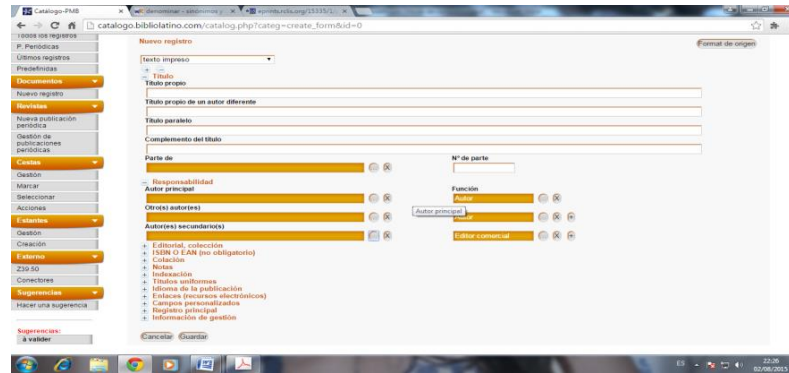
Catálogo-PMB
denominar - sinónimos
catalogo.bibliolatino.com/catalog.php?categ=create_form&id=0

Todos los registros
P. Periódicas
Últimos registros
Predefinidas
Documentos
Nuevo registro
Revistas
Nueva publicación periódica
Gestión de publicaciones periódicas
Cestas
Gestión
Marcar
Seleccionar
Acciones
Estantes
Gestión
Creación
Externo
Z39.50
Conectores
Sugerencias
Hacer una sugerencia

Sugerencias:
à valider

Nuevo registro
Format de origen
texto impreso
– Título
Título propio
Título propio de un autor diferente
Título paralelo
Complemento del título
Parte de
N° de parte
– Responsabilidad
Autor principal
Función
Autor
Otro(s) autor(es)
Autor principal
Autor(es) secundario(s)
Editor comercial
+ Editorial, colección
+ ISBN O EAN (no obligatorio)
+ Colación
+ Notas
+ Indexación
+ Títulos uniformes
+ Idioma de la publicación
+ Enlaces (recursos electrónicos)
+ Campos personalizados
+ Registro principal
+ Información de gestión
Cancelar Guardar

ES
22:26
02/08/2015